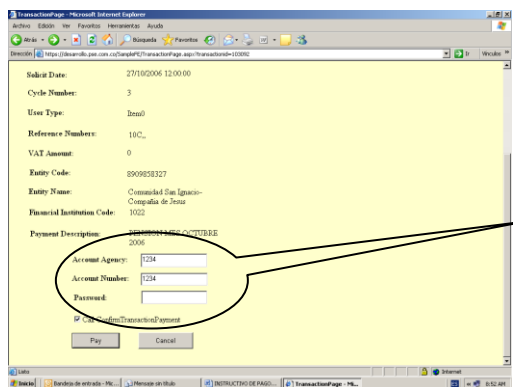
TransactionPage - Microsoft Internet Explorer
Archivo Edición Ver Favoritos Herramientas Ayuda
Atrás Búsqueda Favoritos
Dirección https://desarrollo.pse.com.co/SamplePE/TransactionPage.aspx?transactionid=103092
Ir Vínculos »

Solicit Date: 27/10/2006 12:00:00
Cycle Number: 3
User Type: Item0
Reference Numbers: 10C,,
VAT Amount: 0
Entity Code: 8909858327
Entity Name: Comunidad San Ignacio-Compañía de Jesús
Financial Institution Code: 1022
Payment Description: PENSION MES OCTUBRE 2006
Account Agency: 1234
Account Number: 1234
Password:
Can ConfirmTransactionPayment
Pay Cancel

Listo
Internet
Inicio Bandeja de entrada - Mic... Mensaje sin título INSTRUCTIVO DE PAGO... TransactionPage - Mi...
8:52 AM